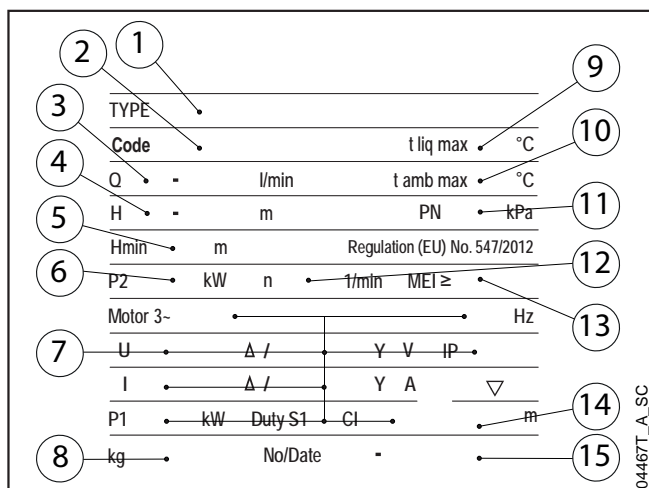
1
2
9
TYPE
Code
t liq max
°C
3
10
Q
-
l/min
t amb max
°C
4
H
-
m
PN
kPa
11
5
Hmin
m
Regulation (EU) No. 547/2012
6
P2
kW
n
1/min
MEI ≥
12
Motor 3~
Hz
13
7
U
Δ /
Y
V
IP
I
Δ /
Y
A
▽
P1
kW
Duty S1
Cl
m
14
8
kg
No/Date
-
15
04467T_A_SC